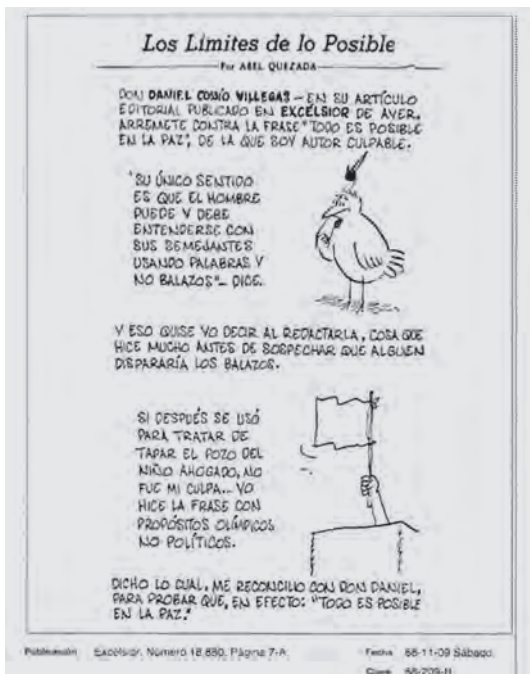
Los Limites de lo Posible

Por ABEL QUEZADA

DON DANIEL COSÍO VILLEGAS – EN SU ARTÍCULO EDITORIAL PUBLICADO EN EXCÉLSIOR DE AYER, ARREMETE CONTRA LA FRASE "TODO ES POSIBLE EN LA PAZ", DE LA QUE SOY AUTOR CULPABLE.

"SU ÚNICO SENTIDO ES QUE EL HOMBRE PUEDE Y DEBE ENTENDERSE CON SUS SEMEJANTES USANDO PALABRAS Y NO BALAZOS" – DICE.

Y ESO QUISE YO DECIR AL REDACTARLA, COSA QUE HICE MUCHO ANTES DE SOSPECHAR QUE ALGUIEN DISPARARÍA LOS BALAZOS.

SI DESPUÉS SE USÓ PARA TRATAR DE TAPAR EL POZO DEL NIÑO AHOGADO, NO FUE MI CULPA... YO HICE LA FRASE CON PROPÓSITOS OLÍMPICOS NO POLÍTICOS.

DICHO LO CUAL, ME RECONCILIO CON DON DANIEL, PARA PROBAR QUE, EN EFECTO: "TODO ES POSIBLE EN LA PAZ."

Publicación Excélsior, Número 18.880, Página 7-A Fecha 68-11-09 Sábado
Clave 68-209-II